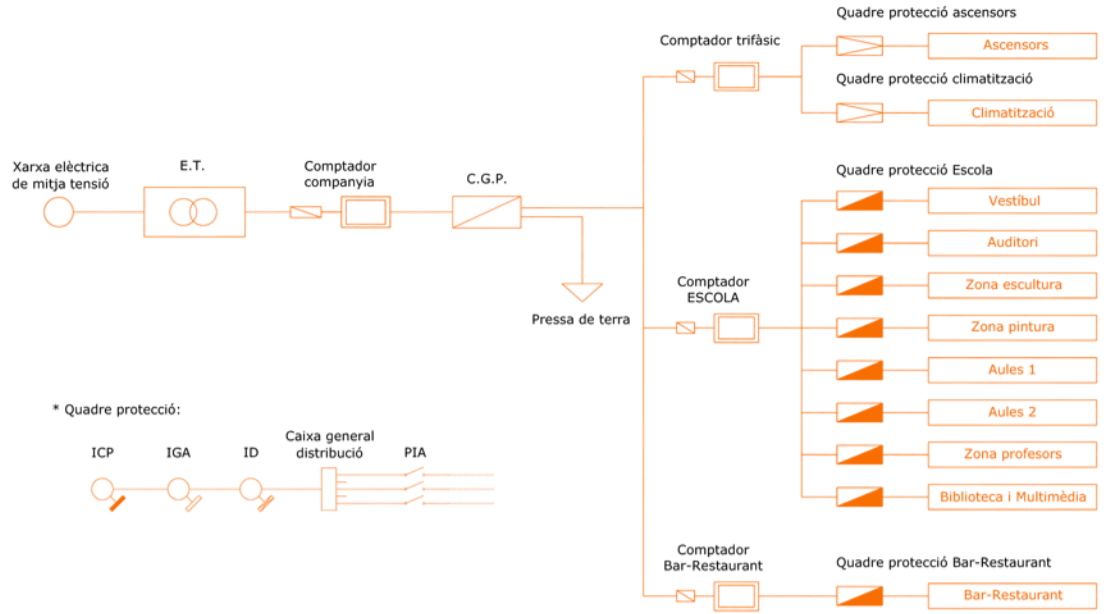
Xarxa elèctrica de mitja tensió

E.T.

Comptador companyia

C.G.P.

Pressa de terra

Comptador trifàsic

Quadre protecció ascensors

Ascensors

Quadre protecció climatització

Climatització

Quadre protecció Escola

Comptador ESCOLA

Vestíbul

Auditori

Zona escultura

Zona pintura

Aules 1

Aules 2

Zona profesors

Biblioteca i Multimèdia

Comptador Bar-Restaurant

Quadre protecció Bar-Restaurant

Bar-Restaurant

* Quadre protecció:

ICP

IGA

ID

Caixa general distribució

PIA